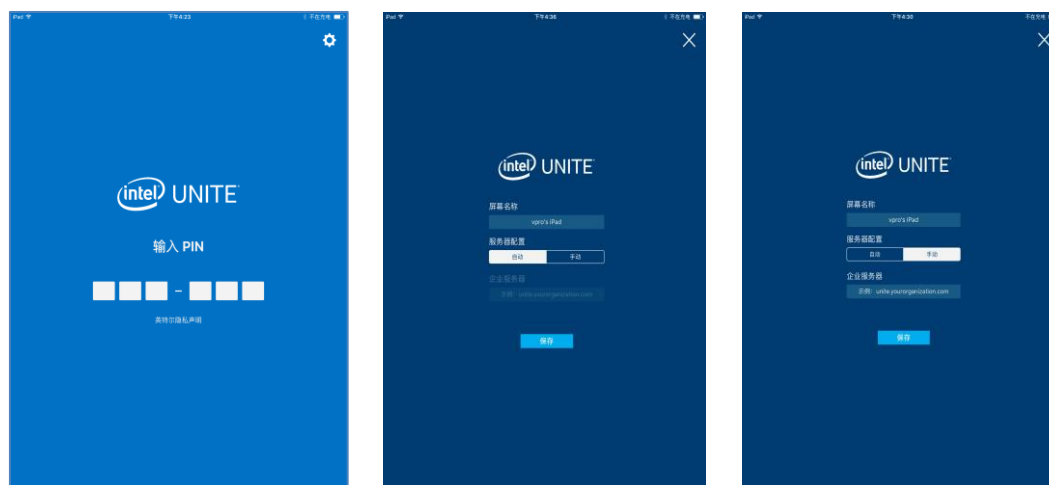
iPad 下午4:23 不在充电

intel UNITE

输入 PIN

-

英特尔隐私声明

iPad 下午4:36 不在充电

intel UNITE

屏幕名称

xpro's iPad

服务器配置

自动 手动

企业服务器

示例: unite.yourorganization.com

保存

iPad 下午4:30 不在充电

intel UNITE

屏幕名称

xpro's iPad

服务器配置

自动 手动

企业服务器

示例: unite.yourorganization.com

保存